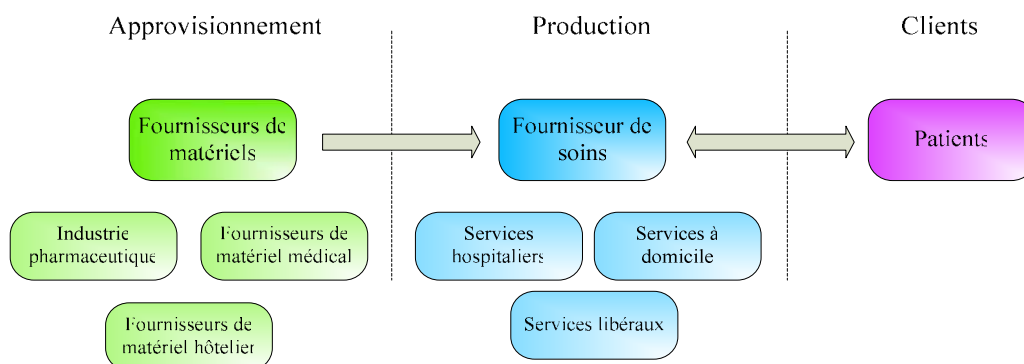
Approvisionnement

Production

Clients

Fournisseurs de matériels

Fournisseur de soins

Patients

Industrie pharmaceutique

Fournisseurs de matériel médical

Services hospitaliers

Services à domicile

Fournisseurs de matériel hôtelier

Services libéraux